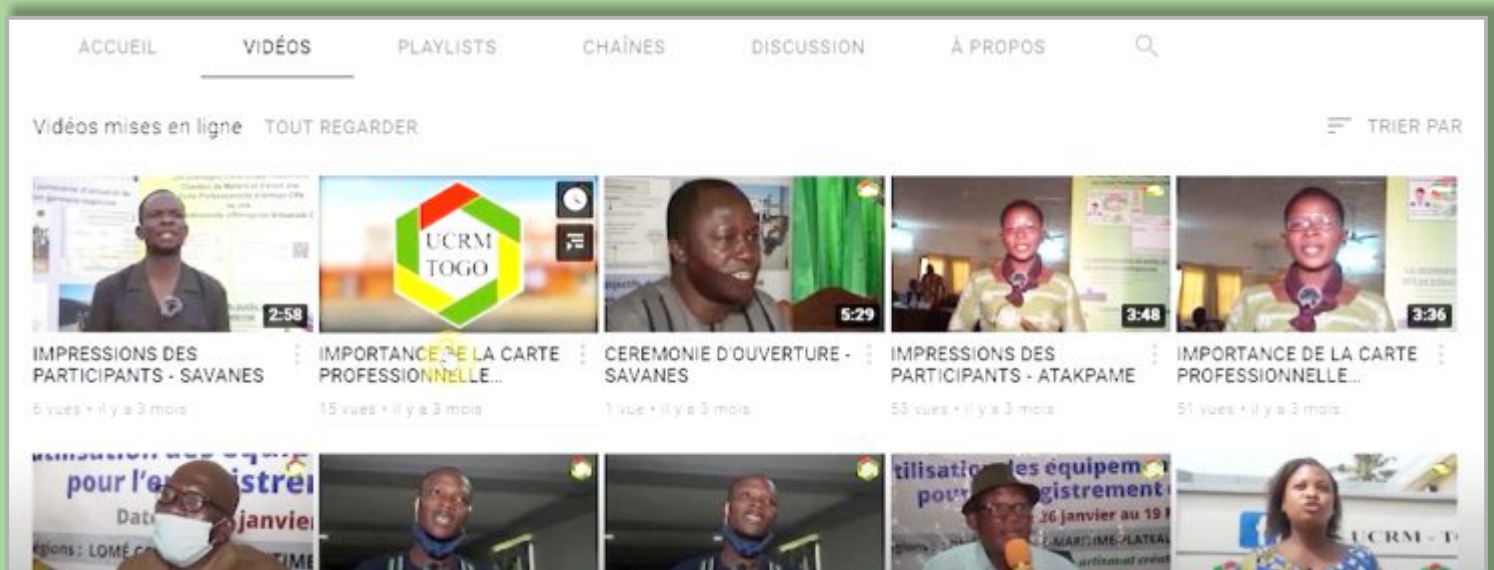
ACCUEIL VIDÉOS PLAYLISTS CHAÎNES DISCUSSION À PROPOS

Vidéos mises en ligne TOUT REGARDER

TRIER PAR

UCRM TOGO

2:58
IMPRESSIONS DES PARTICIPANTS - SAVANES
6 vues • il y a 3 mois

IMPORTANCE DE LA CARTE PROFESSIONNELLE...
15 vues • il y a 3 mois

5:29
CEREMONIE D'OUVERTURE - SAVANES
1 vue • il y a 3 mois

3:48
IMPRESSIONS DES PARTICIPANTS - ATAKPAME
53 vues • il y a 3 mois

3:36
IMPORTANCE DE LA CARTE PROFESSIONNELLE...
51 vues • il y a 3 mois

tilisation des équipe pour l'enregistre Dat janvie égions : LOMÉ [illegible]

tilisation des équipem pour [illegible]gistrement 26 janvier au 19 MARITIME-PLATEAU

UCRM - T